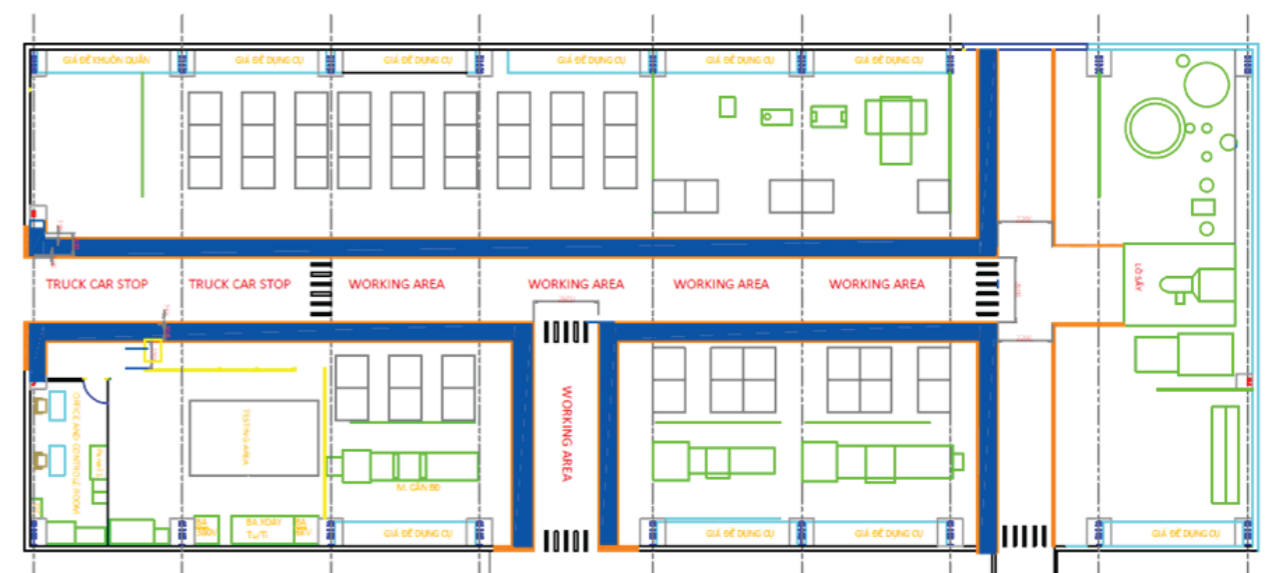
GIÁ ĐỂ KHUÔN QUẦN
GIÁ ĐỂ DỤNG CỤ
GIÁ ĐỂ DỤNG CỤ
GIÁ ĐỂ DỤNG CỤ
GIÁ ĐỂ DỤNG CỤ
GIÁ ĐỂ DỤNG CỤ

TRUCK CAR STOP
TRUCK CAR STOP
WORKING AREA
WORKING AREA
WORKING AREA
WORKING AREA

LÒ SẤY

OFFICE AND CONTROLS ROOM
TESTING AREA
WORKING AREA
M. CÁN BĐ

BÀ XOAY
GIÁ ĐỂ DỤNG CỤ
GIÁ ĐỂ DỤNG CỤ
GIÁ ĐỂ DỤNG CỤ
GIÁ ĐỂ DỤNG CỤ